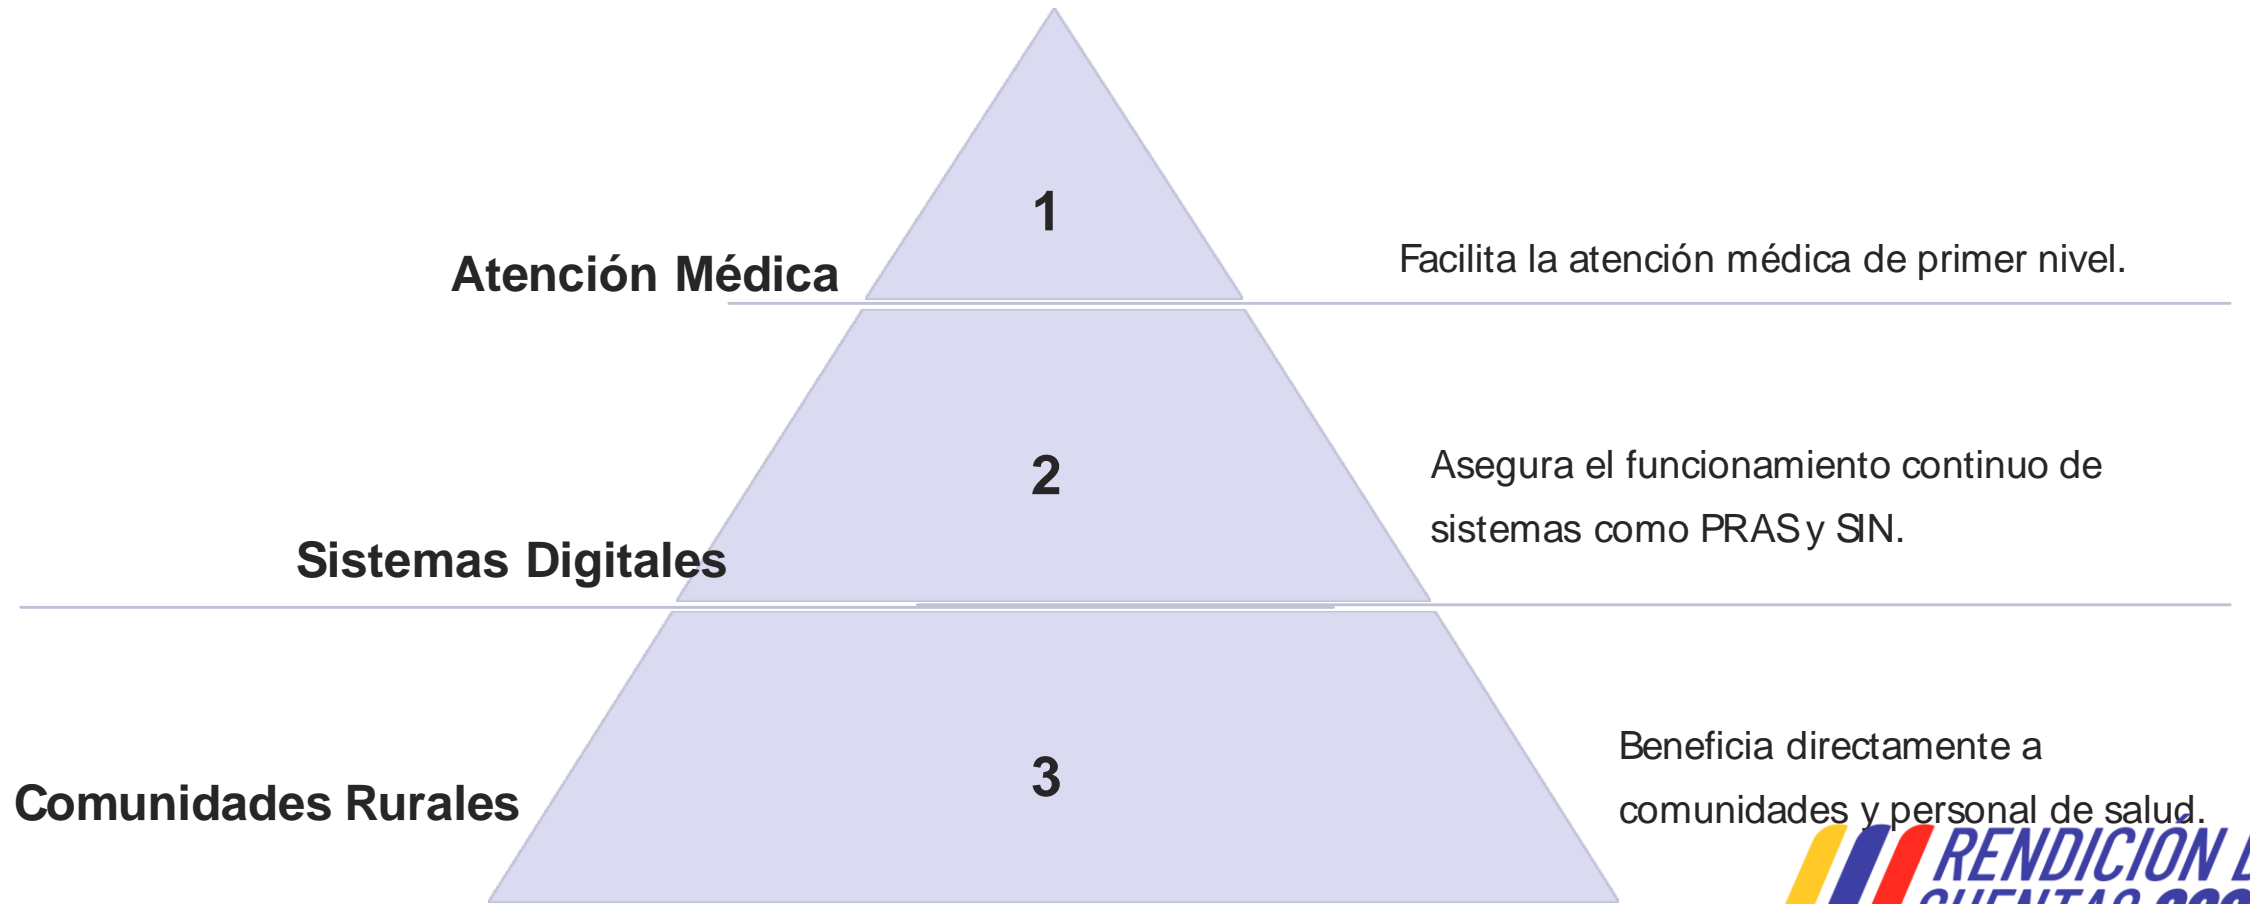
1

Atención Médica

Facilita la atención médica de primer nivel.

2

Sistemas Digitales

Asegura el funcionamiento continuo de sistemas como PRAS y SIN.

3

Comunidades Rurales

Beneficia directamente a comunidades y personal de salud.

RENDICIÓN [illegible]
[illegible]